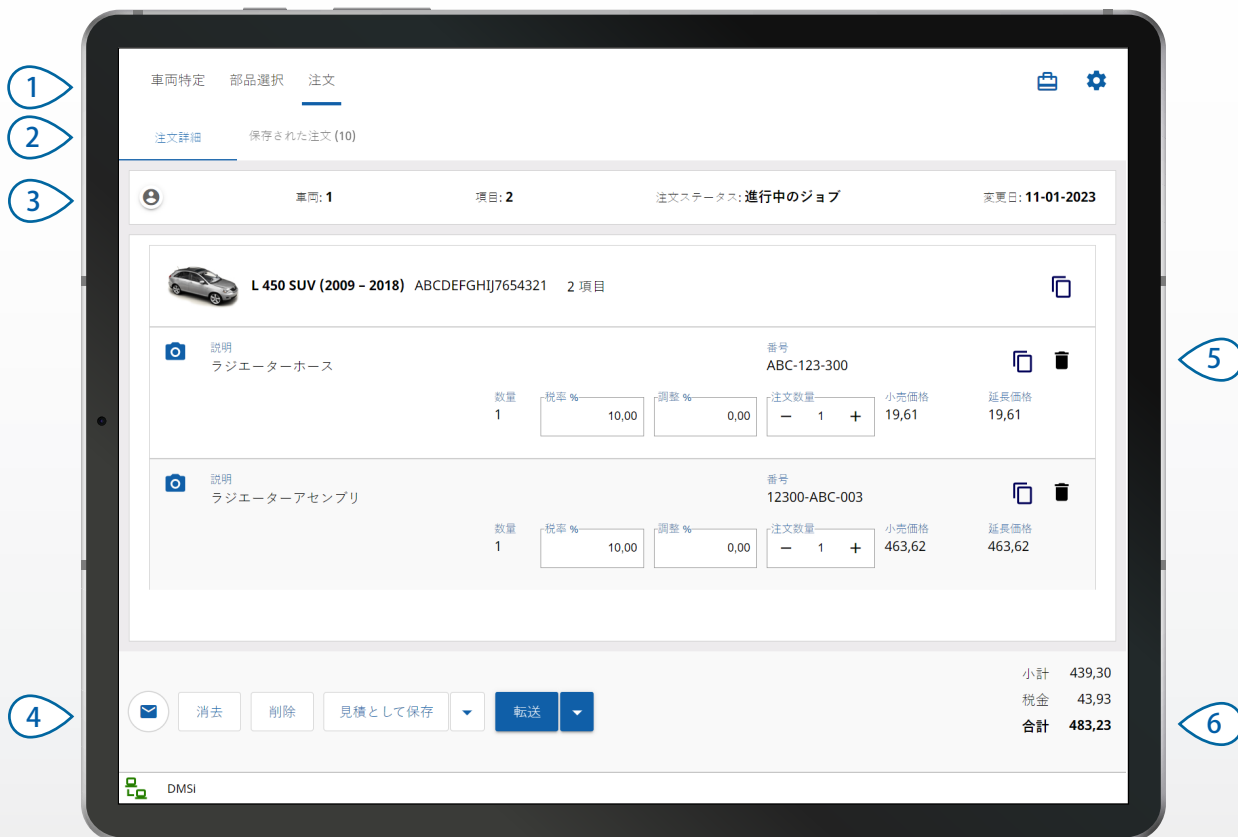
1
車両特定 部品選択 注文

2
注文詳細 保存された注文 (10)

3
車両: 1 項目: 2 注文ステータス: 進行中のジョブ 変更日: 11-01-2023

L 450 SUV (2009 – 2018) ABCDEFGHIJ7654321 2 項目

5

説明
ラジエーターホース
番号
ABC-123-300
数量
1
税率 %
10,00
調整 %
0,00
注文数量
− 1 +
小売価格
19,61
延長価格
19,61

説明
ラジエーターアセンブリ
番号
12300-ABC-003
数量
1
税率 %
10,00
調整 %
0,00
注文数量
− 1 +
小売価格
463,62
延長価格
463,62

4
消去 削除 見積として保存 転送

6
小計 439,30
税金 43,93
合計 483,23

DMSi